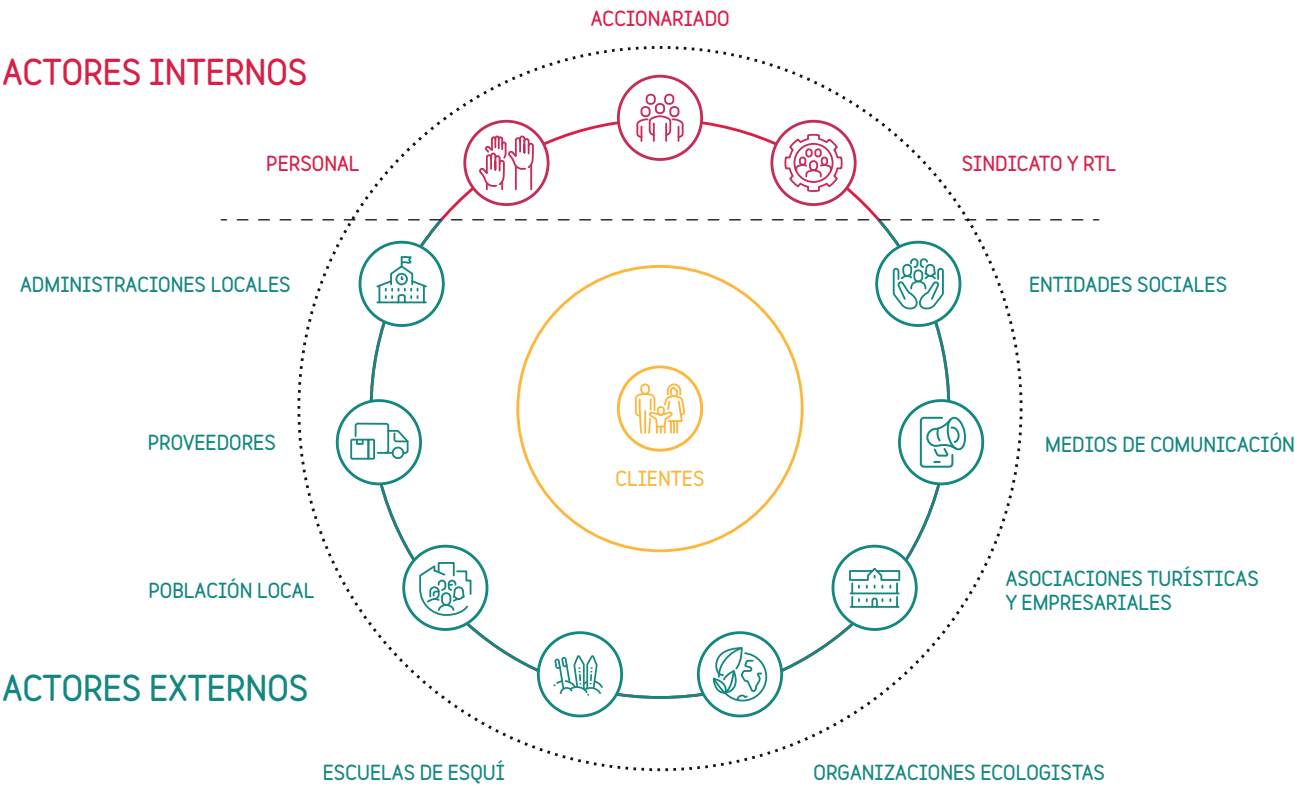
ACCIONARIADO

ACTORES INTERNOS

PERSONAL

SINDICATO Y RTL

ADMINISTRACIONES LOCALES

ENTIDADES SOCIALES

CLIENTES

PROVEEDORES

MEDIOS DE COMUNICACIÓN

POBLACIÓN LOCAL

ASOCIACIONES TURÍSTICAS Y EMPRESARIALES

ACTORES EXTERNOS

ESCUELAS DE ESQUÍ

ORGANIZACIONES ECOLOGISTAS